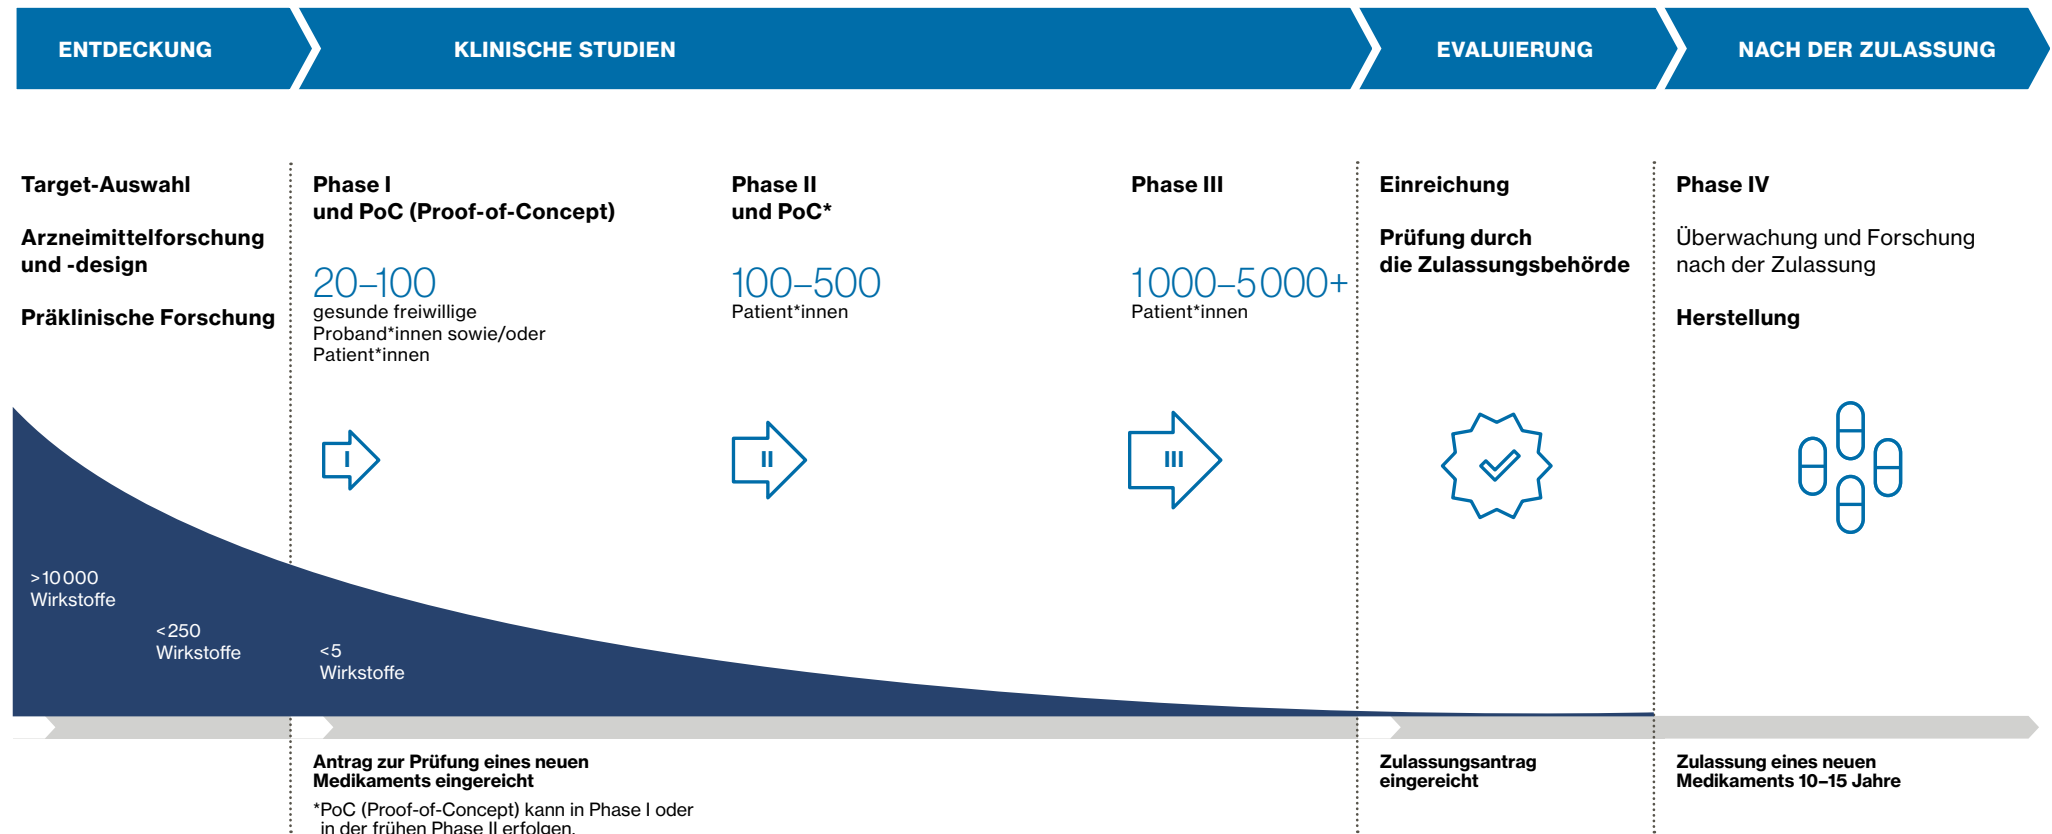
ENTDECKUNG

KLINISCHE STUDIEN

EVALUIERUNG

NACH DER ZULASSUNG

Target-Auswahl

Arzneimittelforschung und -design

Präklinische Forschung

Phase I
und PoC (Proof-of-Concept)

20–100
gesunde freiwillige Proband*innen sowie/oder Patient*innen

Phase II
und PoC*

100–500
Patient*innen

Phase III

1000–5000+
Patient*innen

Einreichung

Prüfung durch die Zulassungsbehörde

Phase IV

Überwachung und Forschung nach der Zulassung

Herstellung

I

II

III

>10 000
Wirkstoffe

<250
Wirkstoffe

<5
Wirkstoffe

Antrag zur Prüfung eines neuen Medikaments eingereicht

*PoC (Proof-of-Concept) kann in Phase I oder in der frühen Phase II erfolgen.

Zulassungsantrag eingereicht

Zulassung eines neuen Medikaments 10–15 Jahre